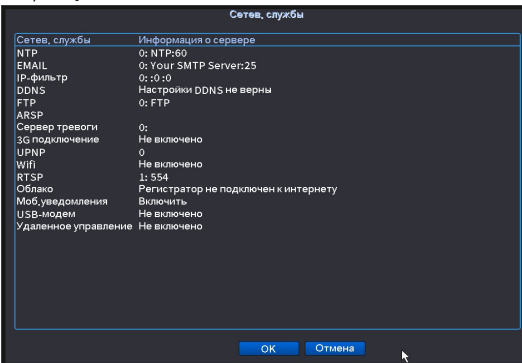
Сетев, службы

| Сетев, службы | Информация о сервере |
|---|---|
| NTP | 0: NTP:60 |
| EMAIL | 0: Your SMTP Server:25 |
| IP-фильтр | 0: :0 :0 |
| DDNS | Настройки DDNS не верны |
| FTP | 0: FTP |
| ARSP | |
| Сервер тревоги | 0: |
| 3G подключение | Не включено |
| UPNP | 0 |
| Wifi | Не включено |
| RTSP | 1: 554 |
| Облако | Регистратор не подключен к интернету |
| Моб.уведомления | Включить |
| USB-модем | Не включено |
| Удаленное управление | Не включено |

OK Отмена